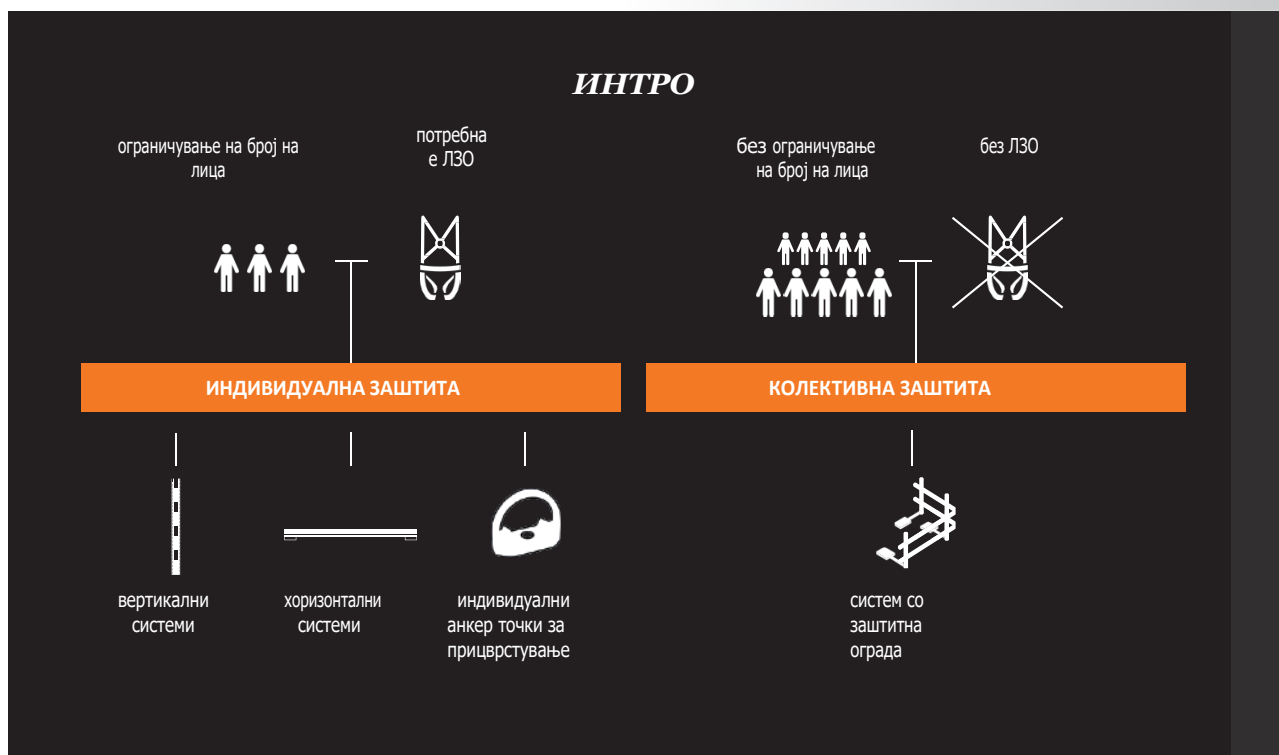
ИНТРО

ограничување на број на лица

потребна е ЛЗО

без ограничување на број на лица

без ЛЗО

ИНДИВИДУАЛНА ЗАШТИТА

КОЛЕКТИВНА ЗАШТИТА

вертикални системи

хоризонтални системи

индивидуални анкер точки за прицврстување

систем со заштитна ограда